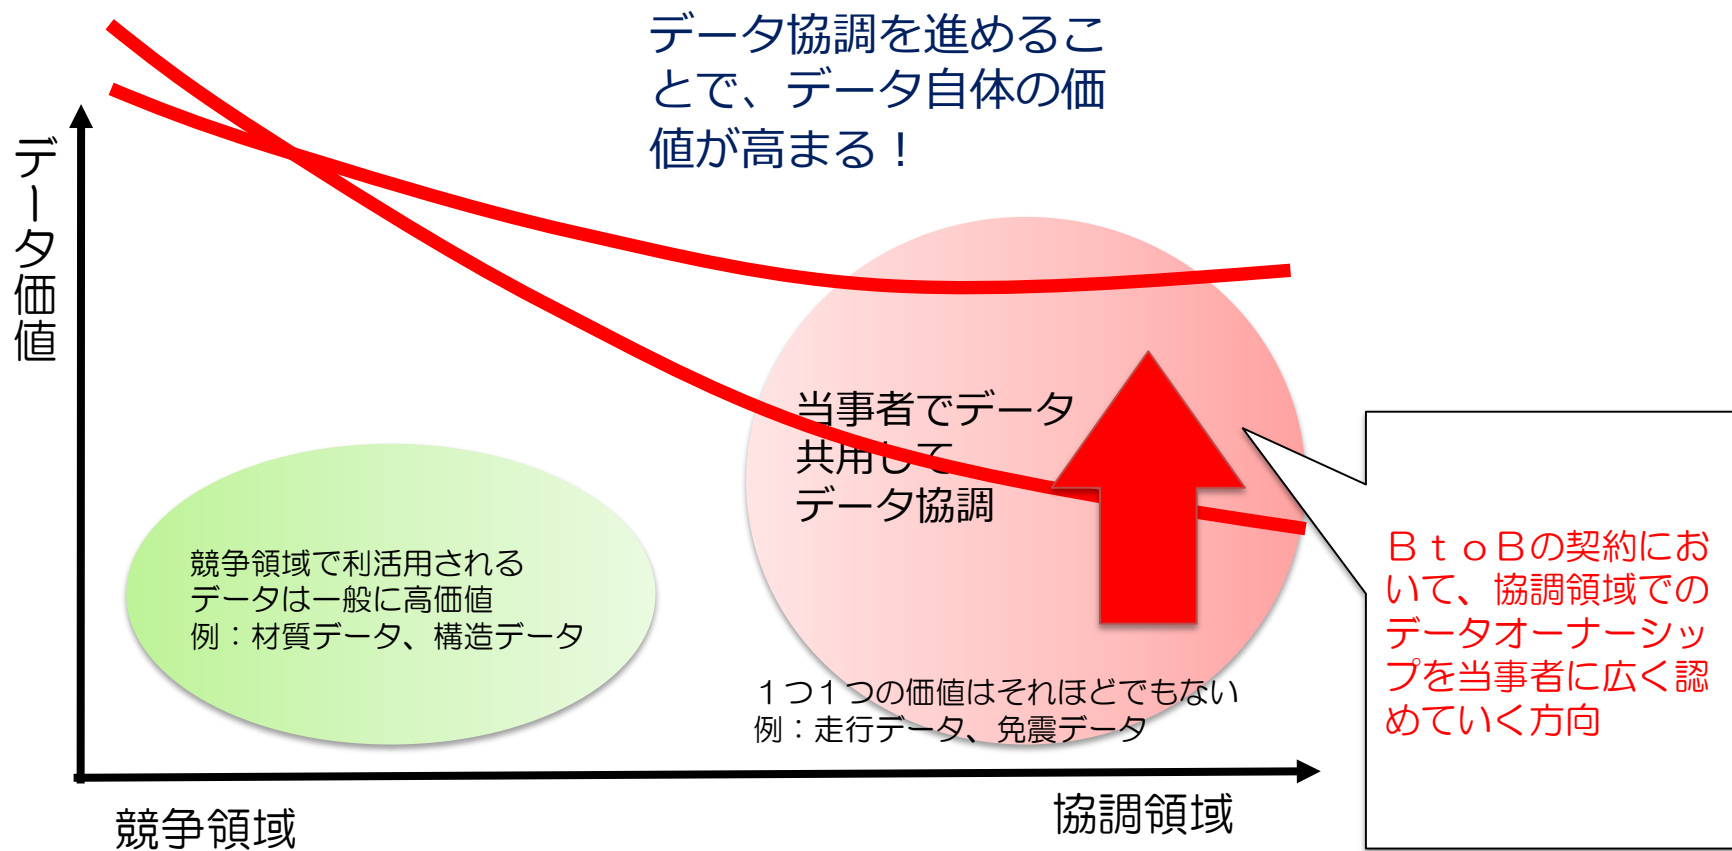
データ協調を進めることで、データ自体の価値が高まる！

データ価値

競争領域で利活用される
データは一般に高価値
例：材質データ、構造データ

当事者でデータ
共用して
データ協調

１つ１つの価値はそれほどでもない
例：走行データ、免震データ

ＢｔｏＢの契約において、協調領域でのデータオーナーシップを当事者に広く認めていく方向

競争領域

協調領域